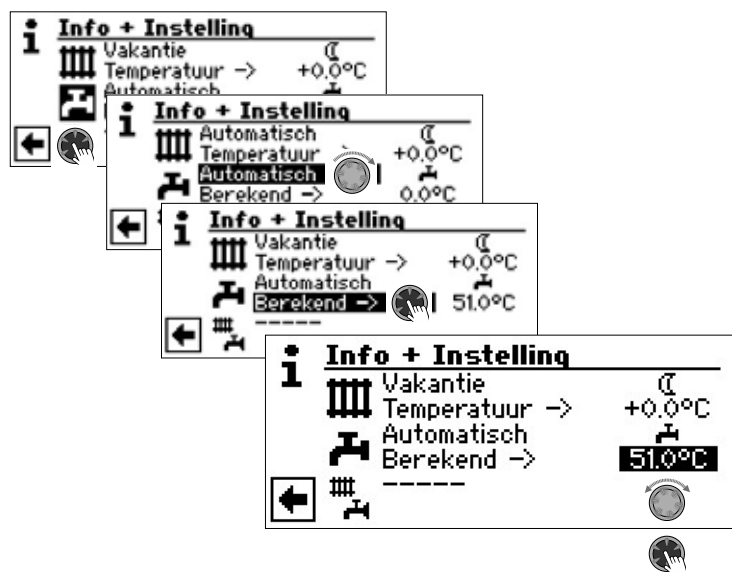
Info + Instelling
Vakantie
Temperatuur -> +0.0°C
Automatisch

Info + Instelling
Automatisch
Temperatuur +0.0°C
Automatisch
Berekend -> 0.0°C

Info + Instelling
Vakantie
Temperatuur -> +0.0°C
Automatisch
Berekend -> 51.0°C
-----

Info + Instelling
Vakantie
Temperatuur -> +0.0°C
Automatisch
Berekend -> 51.0°C
-----